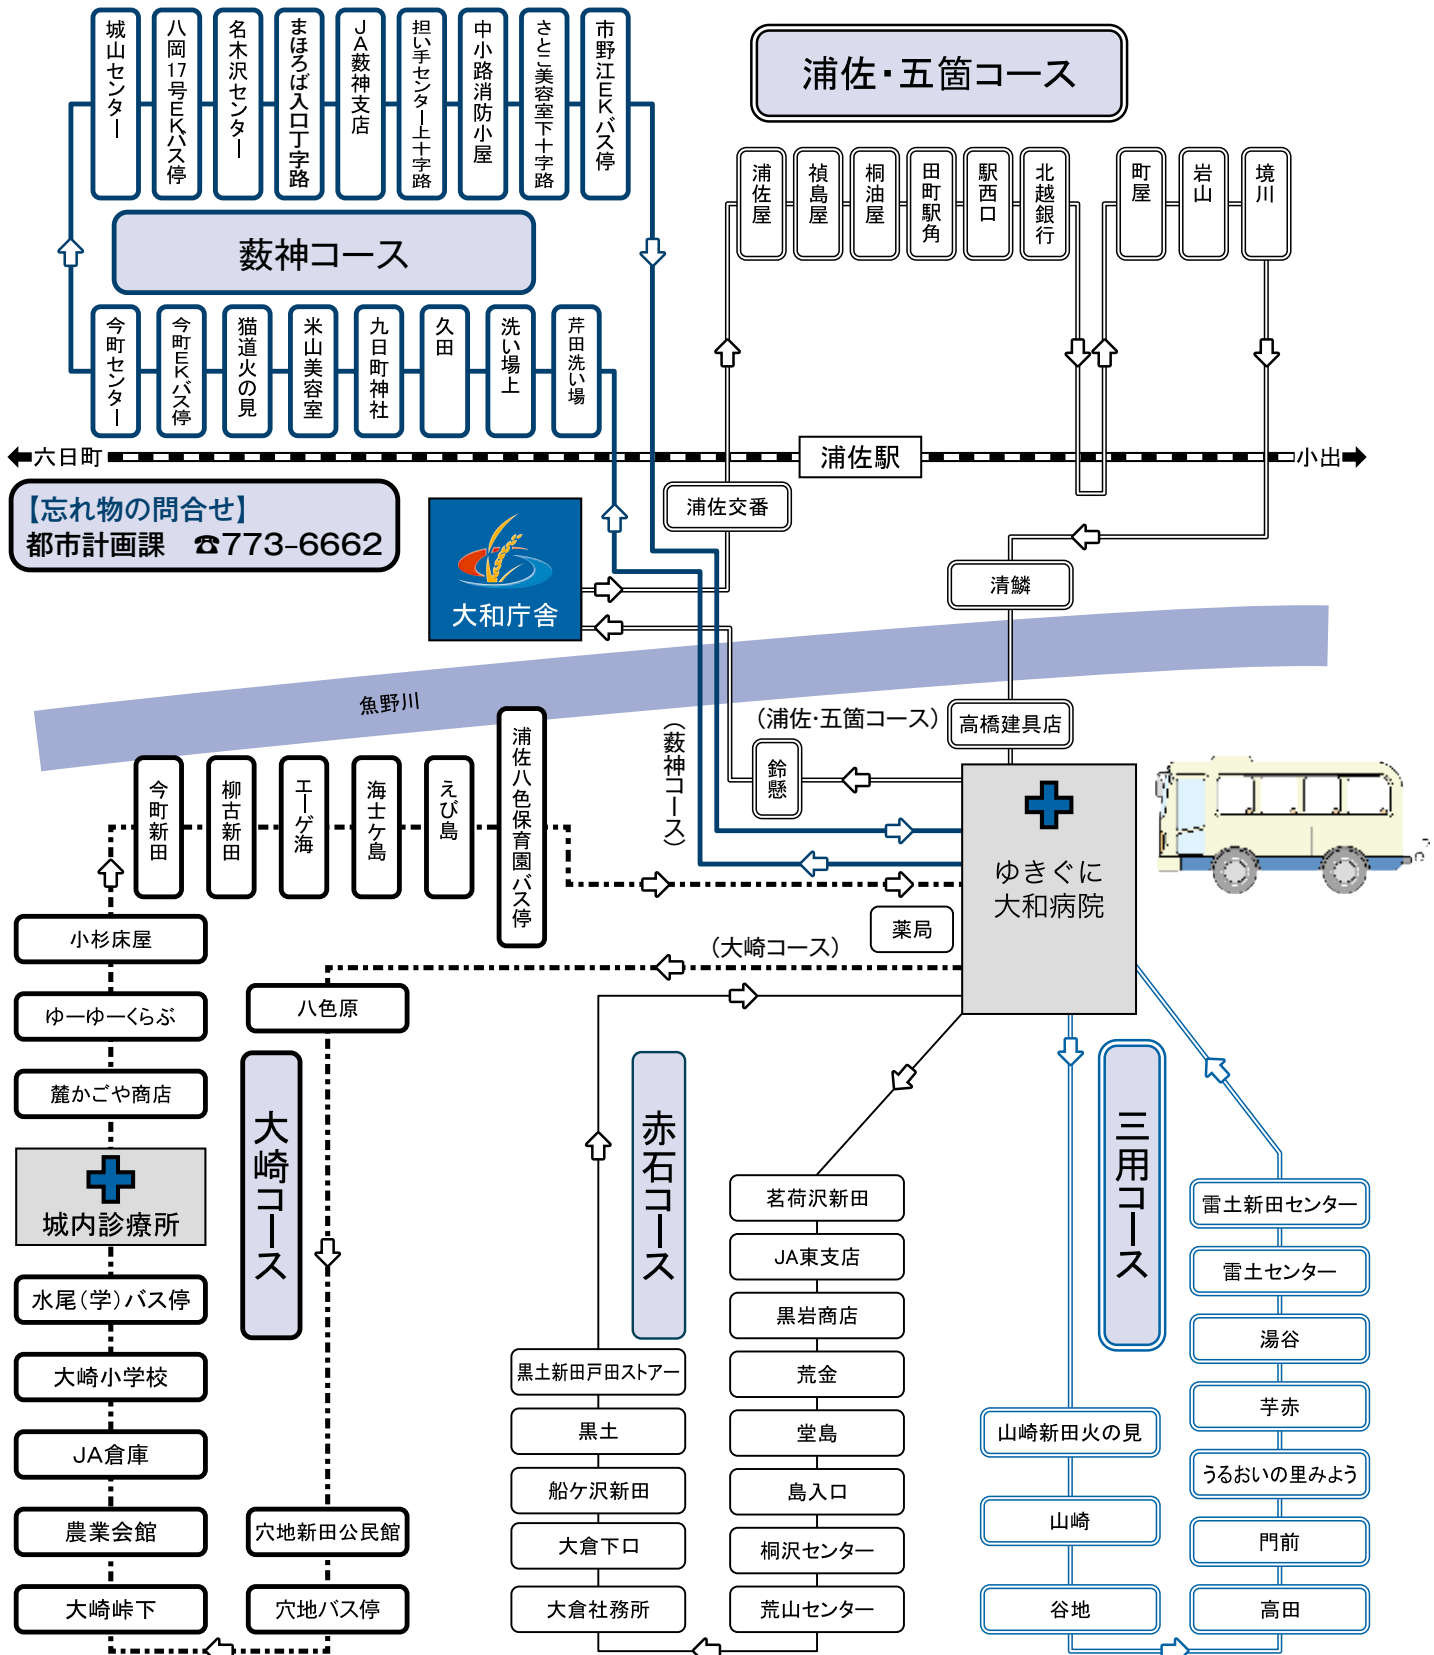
城山センター
八岡17号EKバス停
名木沢センター
まほろば入口丁字路
JA薮神支店
担い手センター上十字路
中小路消防小屋
さとこ美容室下十字路
市野江EKバス停

浦佐・五箇コース

薮神コース

今町センター
今町EKバス停
猫道火の見
米山美容室
九日町神社
久田
洗い場上
芦田洗い場

浦佐屋
禎島屋
桐油屋
田町駅角
駅西口
北越銀行
町屋
岩山
境川

六日町
浦佐駅
小出

【忘れ物の問合せ】
都市計画課　☎773-6662

大和庁舎
浦佐交番
清鱗
魚野川
（浦佐·五箇コース）
高橋建具店
鈴懸
（薮神コース）

今町新田
柳古新田
エーゲ海
海士ケ島
えび島
浦佐八色保育園バス停

ゆきぐに大和病院
薬局
（大崎コース）

小杉床屋
ゆーゆーくらぶ
麓かごや商店
城内診療所
水尾(学)バス停
大崎小学校
JA倉庫
農業会館
大崎峠下

八色原
大崎コース
穴地新田公民館
穴地バス停

赤石コース
黒土新田戸田ストアー
黒土
船ケ沢新田
大倉下口
大倉社務所

茗荷沢新田
JA東支店
黒岩商店
荒金
堂島
島入口
桐沢センター
荒山センター

三用コース
山崎新田火の見
山崎
谷地

雷土新田センター
雷土センター
湯谷
芋赤
うるおいの里みよう
門前
高田